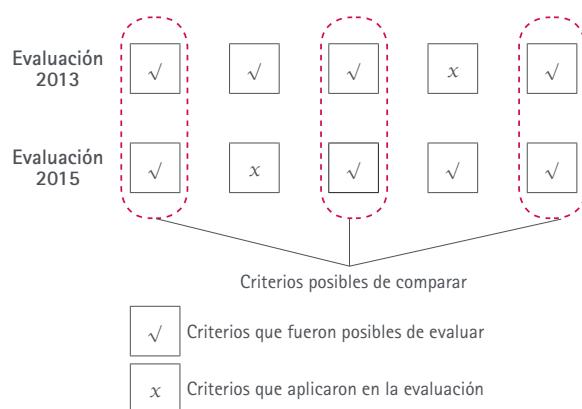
Evaluación 2013

$\surd$ $\surd$ $\surd$ $x$ $\surd$

Evaluación 2015

$\surd$ $x$ $\surd$ $\surd$ $\surd$

Criterios posibles de comparar

$\surd$ Criterios que fueron posibles de evaluar

$x$ Criterios que aplicaron en la evaluación